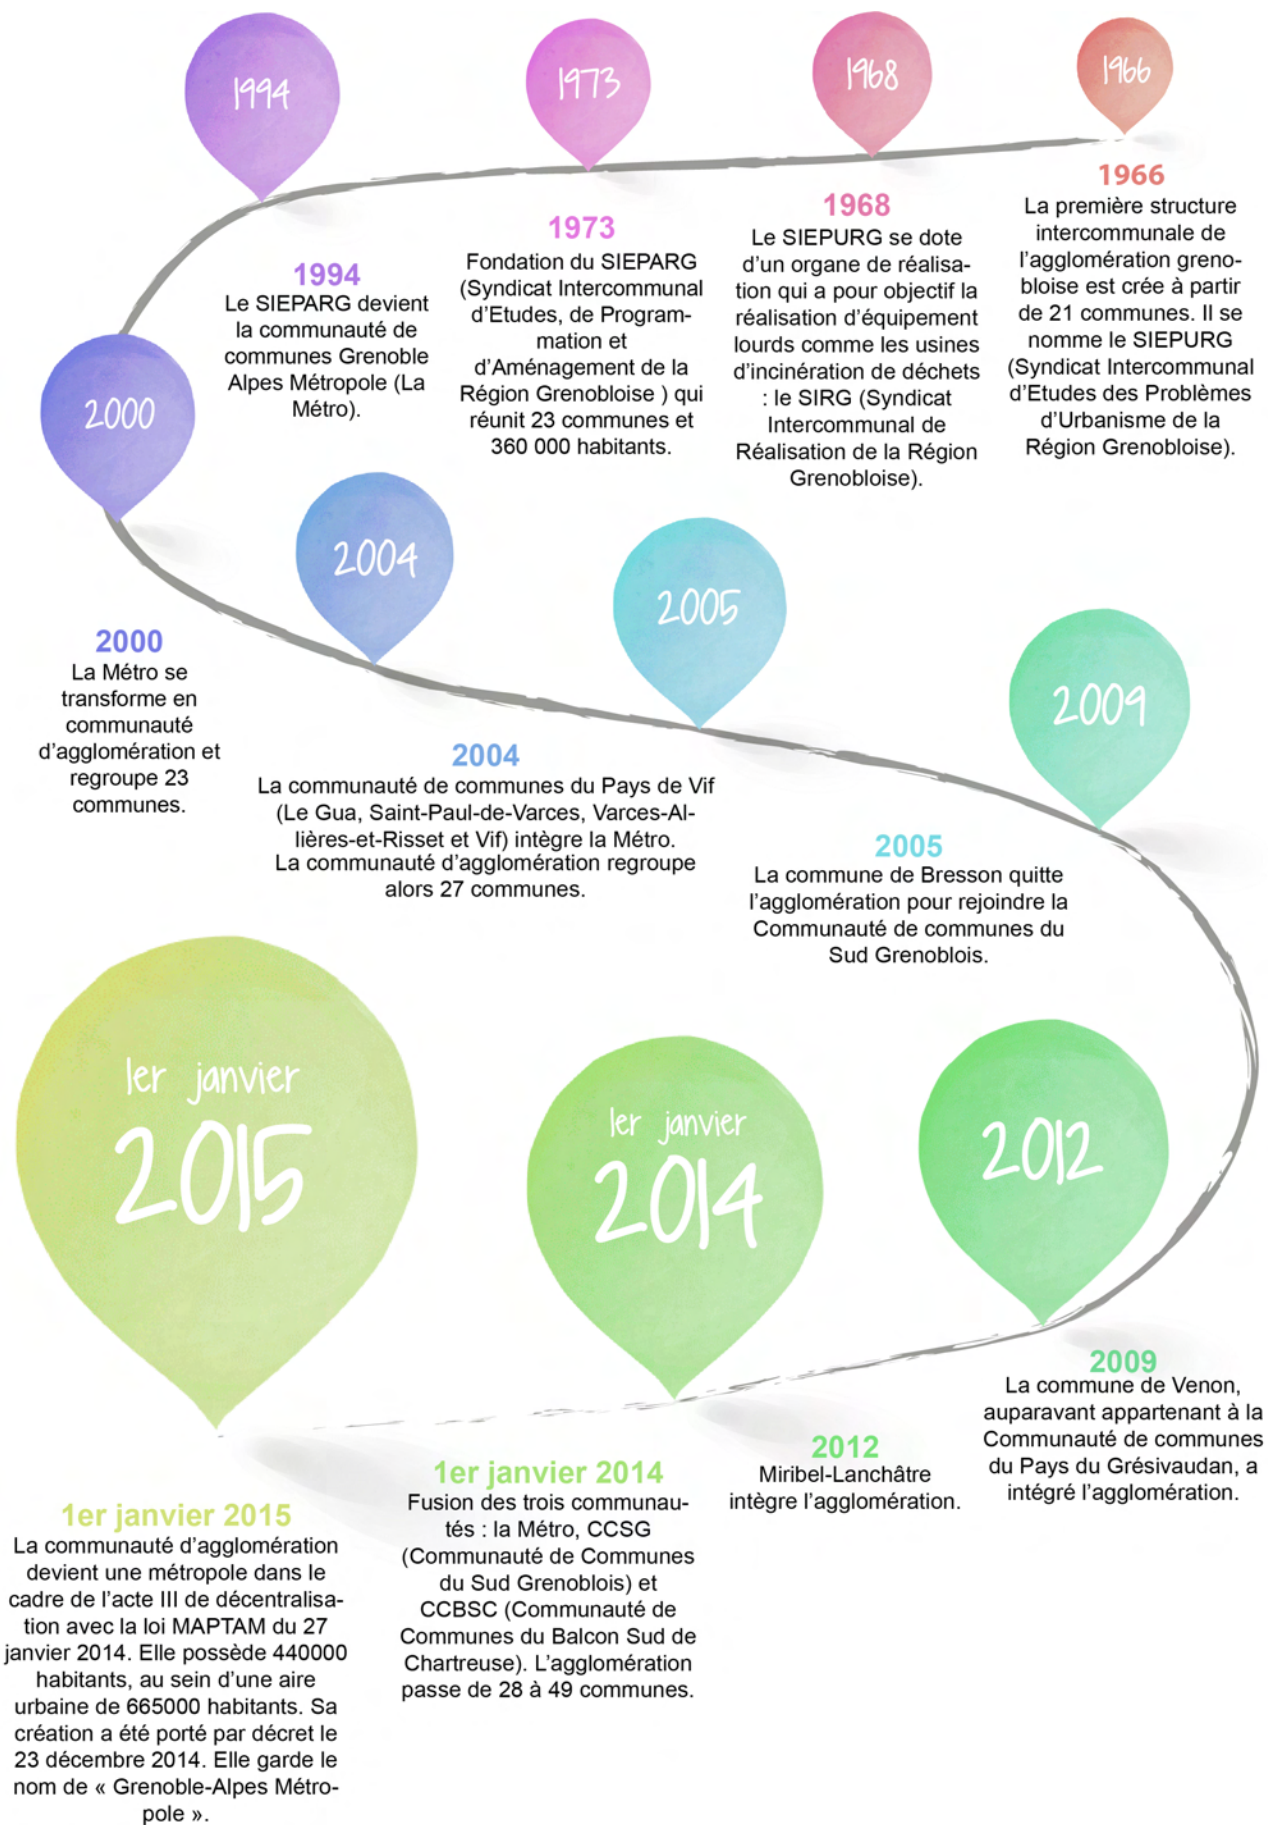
1994

1973

1968

1966

1966
La première structure intercommunale de l'agglomération grenobloise est crée à partir de 21 communes. Il se nomme le SIEPURG (Syndicat Intercommunal d'Etudes des Problèmes d'Urbanisme de la Région Grenobloise).

1968
Le SIEPURG se dote d'un organe de réalisation qui a pour objectif la réalisation d'équipement lourds comme les usines d'incinération de déchets : le SIRG (Syndicat Intercommunal de Réalisation de la Région Grenobloise).

1973
Fondation du SIEPARG (Syndicat Intercommunal d'Etudes, de Programmation et d'Aménagement de la Région Grenobloise ) qui réunit 23 communes et 360 000 habitants.

1994
Le SIEPARG devient la communauté de communes Grenoble Alpes Métropole (La Métro).

2000

2004

2005

2009

2000
La Métro se transforme en communauté d'agglomération et regroupe 23 communes.

2004
La communauté de communes du Pays de Vif (Le Gua, Saint-Paul-de-Varces, Varces-Allières-et-Risset et Vif) intègre la Métro.
La communauté d'agglomération regroupe alors 27 communes.

2005
La commune de Bresson quitte l'agglomération pour rejoindre la Communauté de communes du Sud Grenoblois.

1er janvier 2015

1er janvier 2014

2012

2009
La commune de Venon, auparavant appartenant à la Communauté de communes du Pays du Grésivaudan, a intégré l'agglomération.

2012
Miribel-Lanchâtre intègre l'agglomération.

1er janvier 2014
Fusion des trois communautés : la Métro, CCSG (Communauté de Communes du Sud Grenoblois) et CCBSC (Communauté de Communes du Balcon Sud de Chartreuse). L'agglomération passe de 28 à 49 communes.

1er janvier 2015
La communauté d'agglomération devient une métropole dans le cadre de l'acte III de décentralisation avec la loi MAPTAM du 27 janvier 2014. Elle possède 440000 habitants, au sein d'une aire urbaine de 665000 habitants. Sa création a été porté par décret le 23 décembre 2014. Elle garde le nom de « Grenoble-Alpes Métropole ».